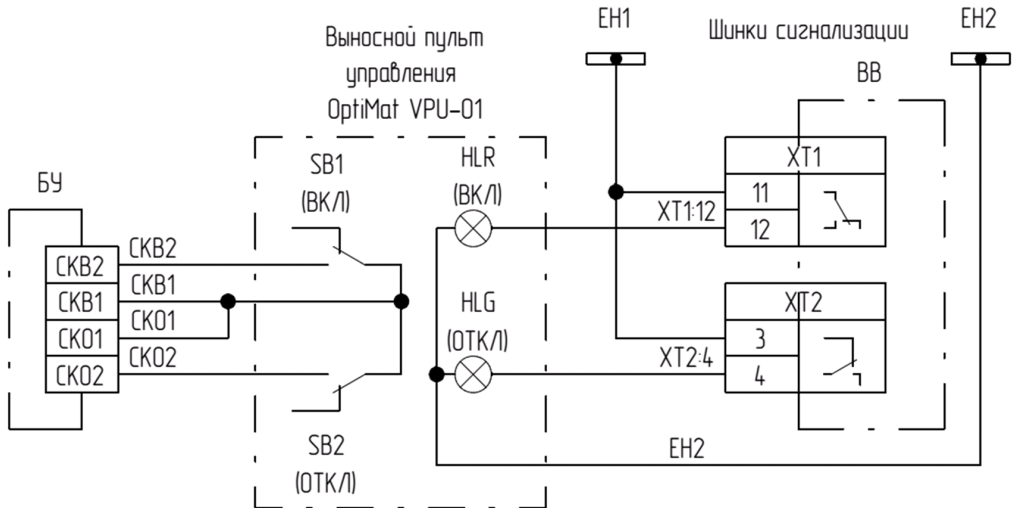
Выносной пульт управления OptiMat VPU-01

ЕН1

Шинки сигнализации

ЕН2

ВВ

БУ

SB1
(ВКЛ)

HLR
(ВКЛ)

XT1

11

XT1:12

12

СКВ2

СКВ2

СКВ1

СКВ1

HLG
(ОТКЛ)

XT2

СКО1

СКО1

3

СКО2

СКО2

XT2:4

4

SB2
(ОТКЛ)

ЕН2